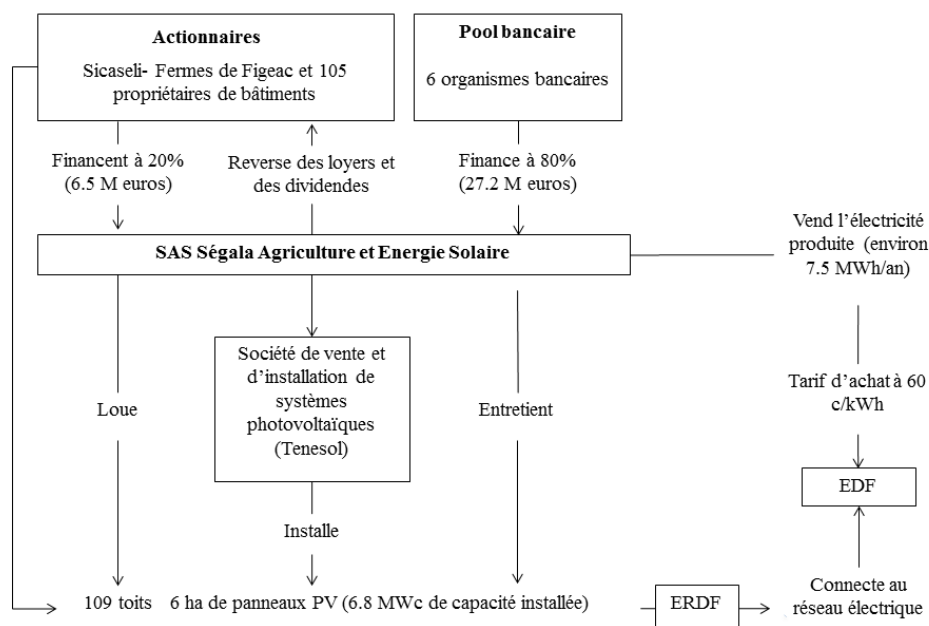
**Actionnaires**

Sicaseli- Fermes de Figeac et 105 propriétaires de bâtiments

**Pool bancaire**

6 organismes bancaires

Financent à 20% (6.5 M euros)

Reverse des loyers et des dividendes

Finance à 80% (27.2 M euros)

**SAS Ségala Agriculture et Energie Solaire**

Vend l'électricité produite (environ 7.5 MWh/an)

Loue

Société de vente et d'installation de systèmes photovoltaïques (Tenesol)

Entretient

Tarif d'achat à 60 c/kWh

EDF

Installe

109 toits 6 ha de panneaux PV (6.8 MWc de capacité installée)

ERDF

Connecte au réseau électrique